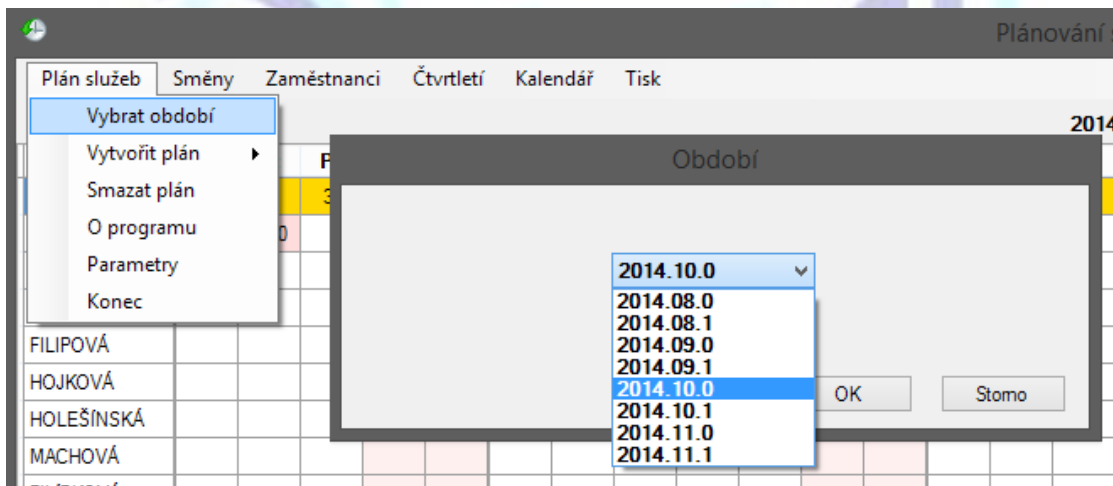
Plánování

Plán služeb Směny Zaměstnanci Čtvrtletí Kalendář Tisk

Vybrat období
Vytvořit plán
Smazat plán
O programu
Parametry
Konec

201

P

3

0

FILIPOVÁ
HOJKOVÁ
HOLEŠÍNSKÁ
MACHOVÁ

Období

2014.10.0
2014.08.0
2014.08.1
2014.09.0
2014.09.1
2014.10.0
2014.10.1
2014.11.0
2014.11.1

OK
Storno